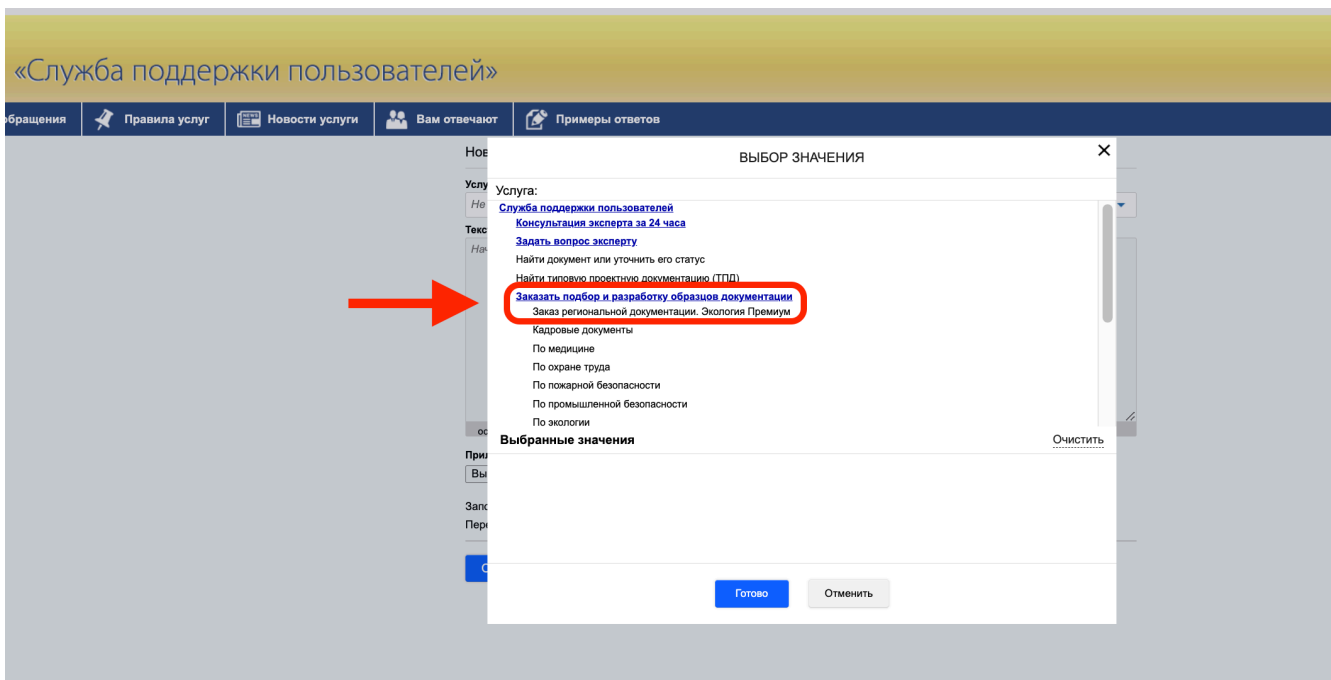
«Служба поддержки пользователей»

бращения Правила услуг Новости услуги Вам отвечают Примеры ответов

Нов
Услу
Не
Текс
Нач
ос
При
Вы
Запо
Пере
С

ВЫБОР ЗНАЧЕНИЯ

Услуга:

Служба поддержки пользователей
Консультация эксперта за 24 часа
Задать вопрос эксперту
Найти документ или уточнить его статус
Найти типовую проектную документацию (ТПД)
Заказать подбор и разработку образцов документации
Заказ региональной документации. Экология Премиум
Кадровые документы
По медицине
По охране труда
По пожарной безопасности
По промышленной безопасности
По экологии

Выбранные значения
Очистить

Готово
Отменить